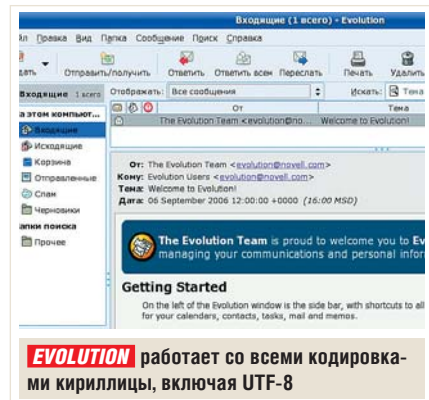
Входящие (1 всего) - Evolution

йл Правка Вид Папка Сообщение Поиск Справка

здать Отправить/получить Ответить Ответить всем Переслать Печать Удалить

Входящие 1 всего Отображать: Все сообщения Искать: Тема

От Тема

The Evolution Team <evolution@no... Welcome to Evolution!

а этом компьют...
Входящие
Исходящие
Корзина
Отправленные
Спам
Черновики
апки поиска
Прочее

От: The Evolution Team <evolution@novell.com>
Кому: Evolution Users <evolution@novell.com>
Тема: Welcome to Evolution!
Дата: 06 September 2006 12:00:00 +0000 (16:00 MSD)

The Evolution Team is proud to welcome you to Ev managing your communications and personal infor

Getting Started

On the left of the Evolution window is the side bar, with shortcuts to all for your calendars, contacts, tasks, mail and memos.

EVOLUTION работает со всеми кодировками кириллицы, включая UTF-8